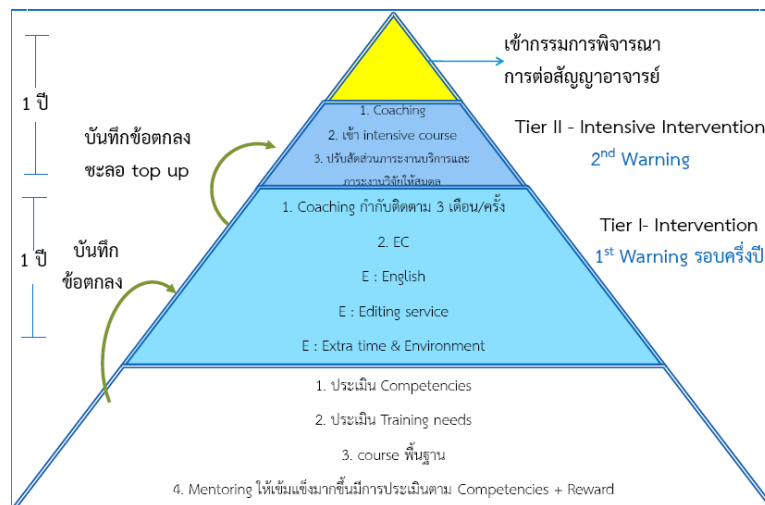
เข้ากรรมการพิจารณา
การต่อสัญญาอาจารย์

1 ปี

บันทึกข้อตกลง
ชะลอ top up

1. Coaching
2. เข้า intensive course
3. ปรับสัดส่วนภาระงานบริการและภาระงานวิจัยให้สมดุล

Tier II - Intensive Intervention
$2^{nd}$ Warning

1 ปี

บันทึก
ข้อตกลง

1. Coaching กำกับติดตาม 3 เดือน/ครั้ง
2. EC
E : English
E : Editing service
E : Extra time & Environment

Tier I- Intervention
$1^{st}$ Warning รอบครึ่งปี

1. ประเมิน Competencies
2. ประเมิน Training needs
3. course พื้นฐาน
4. Mentoring ให้เข้มแข็งมากขึ้นมีการประเมินตาม Competencies + Reward